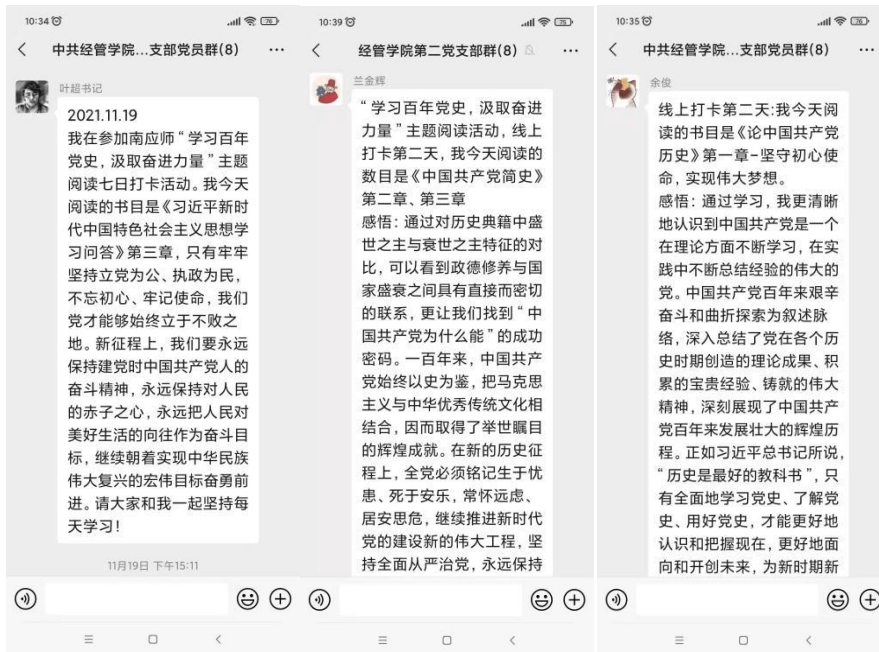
10:34
<
中共经管学院...支部党员群(8)
...

叶超书记
2021.11.19
我在参加南应师“学习百年党史，汲取奋进力量”主题阅读七日打卡活动。我今天阅读的书目是《习近平新时代中国特色社会主义思想学习问答》第三章，只有牢牢坚持立党为公、执政为民，不忘初心、牢记使命，我们党才能够始终立于不败之地。新征程上，我们要永远保持建党时中国共产党人的奋斗精神，永远保持对人民的赤子之心，永远把人民对美好生活的向往作为奋斗目标，继续朝着实现中华民族伟大复兴的宏伟目标奋勇前进。请大家和我一起坚持每天学习！

11月19日 下午15:11

10:39
<
经管学院第二党支部群(8)
...

兰金辉
“学习百年党史，汲取奋进力量”主题阅读活动，线上打卡第二天，我今天阅读的数目是《中国共产党简史》第二章、第三章
感悟：通过对历史典籍中盛世之主与衰世之主特征的对比，可以看到政德修养与国家盛衰之间具有直接而密切的联系，更让我们找到“中国共产党为什么能”的成功密码。一百年来，中国共产党始终以史为鉴，把马克思主义与中华优秀传统文化相结合，因而取得了举世瞩目的辉煌成就。在新的历史征程上，全党必须铭记生于忧患、死于安乐，常怀远虑、居安思危，继续推进新时代党的建设新的伟大工程，坚持全面从严治党，永远保持

10:35
<
中共经管学院...支部党员群(8)
...

余俊
线上打卡第二天:我今天阅读的书目是《论中国共产党历史》第一章-坚守初心使命，实现伟大梦想。
感悟：通过学习，我更清晰地认识到中国共产党是一个在理论方面不断学习，在实践中不断总结经验的伟大的党。中国共产党百年来艰辛奋斗和曲折探索为叙述脉络，深入总结了党在各个历史时期创造的理论成果、积累的宝贵经验、铸就的伟大精神，深刻展现了中国共产党百年来发展壮大的辉煌历程。正如习近平总书记所说，“历史是最好的教科书”，只有全面地学习党史、了解党史、用好党史，才能更好地认识和把握现在，更好地面向和开创未来，为新时期新